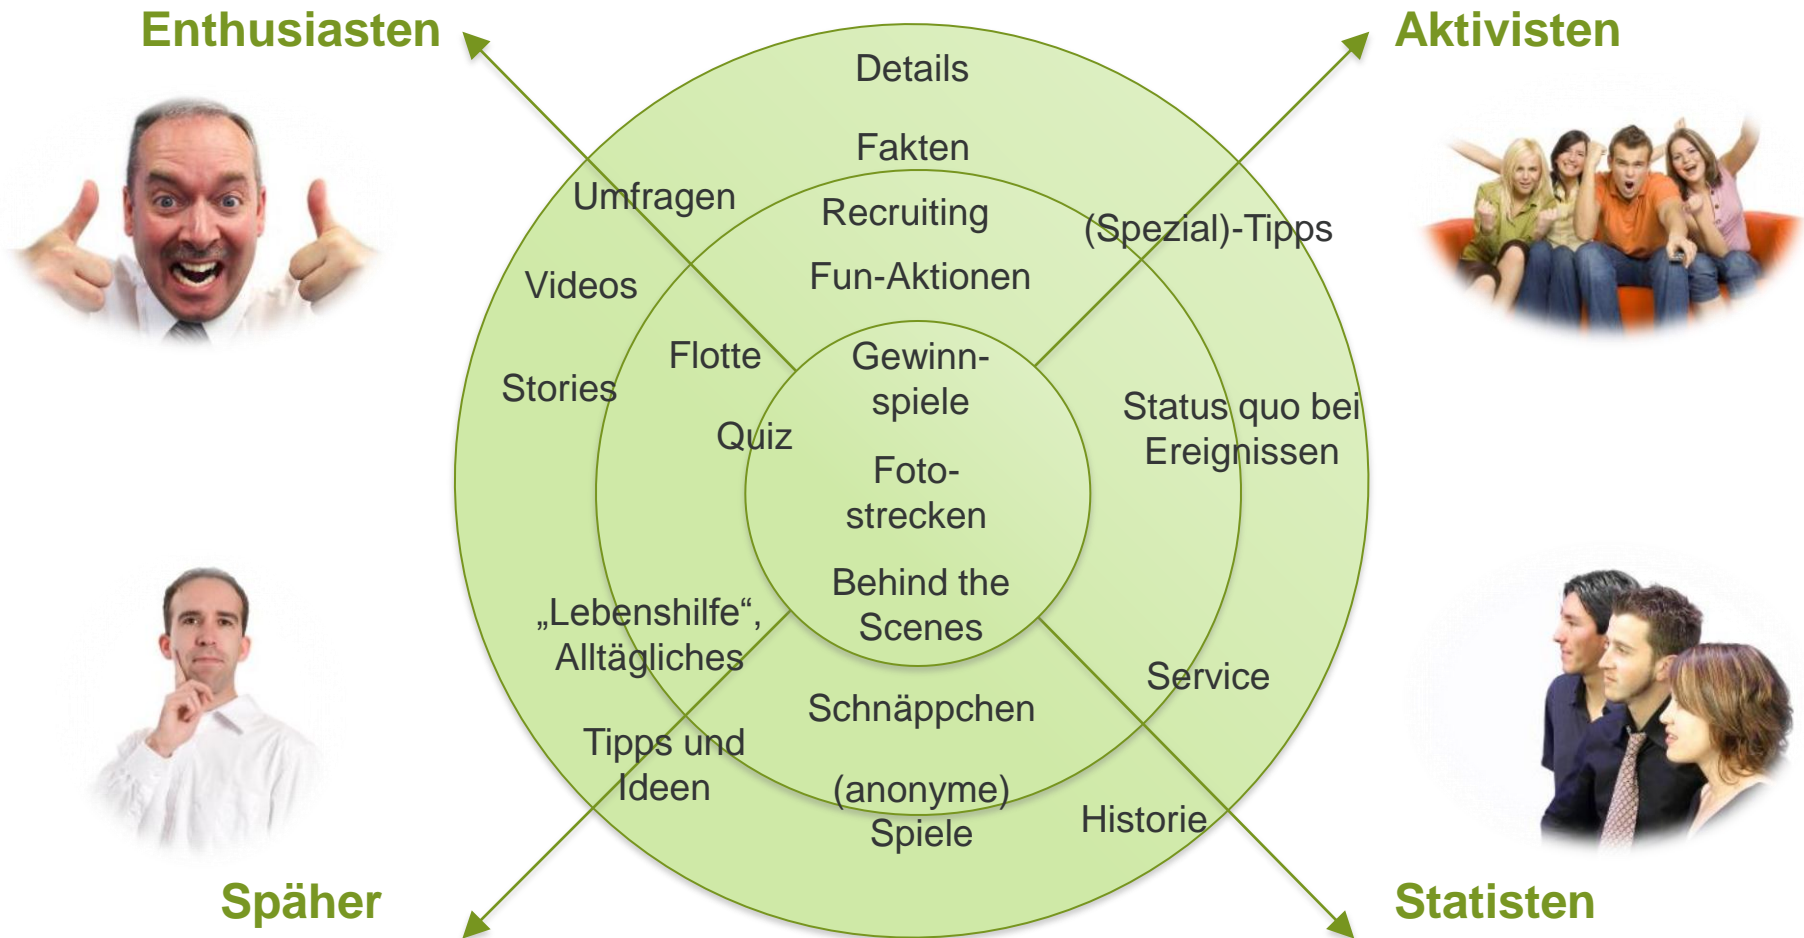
Enthusiasten

Aktivisten

Details

Fakten

Umfragen

Recruiting

(Spezial)-Tipps

Videos

Fun-Aktionen

Flotte

Gewinn-spiele

Stories

Quiz

Status quo bei Ereignissen

Foto-strecken

Behind the Scenes

„Lebenshilfe“, Alltägliches

Service

Schnäppchen

Tipps und Ideen

(anonyme) Spiele

Historie

Späher

Statisten